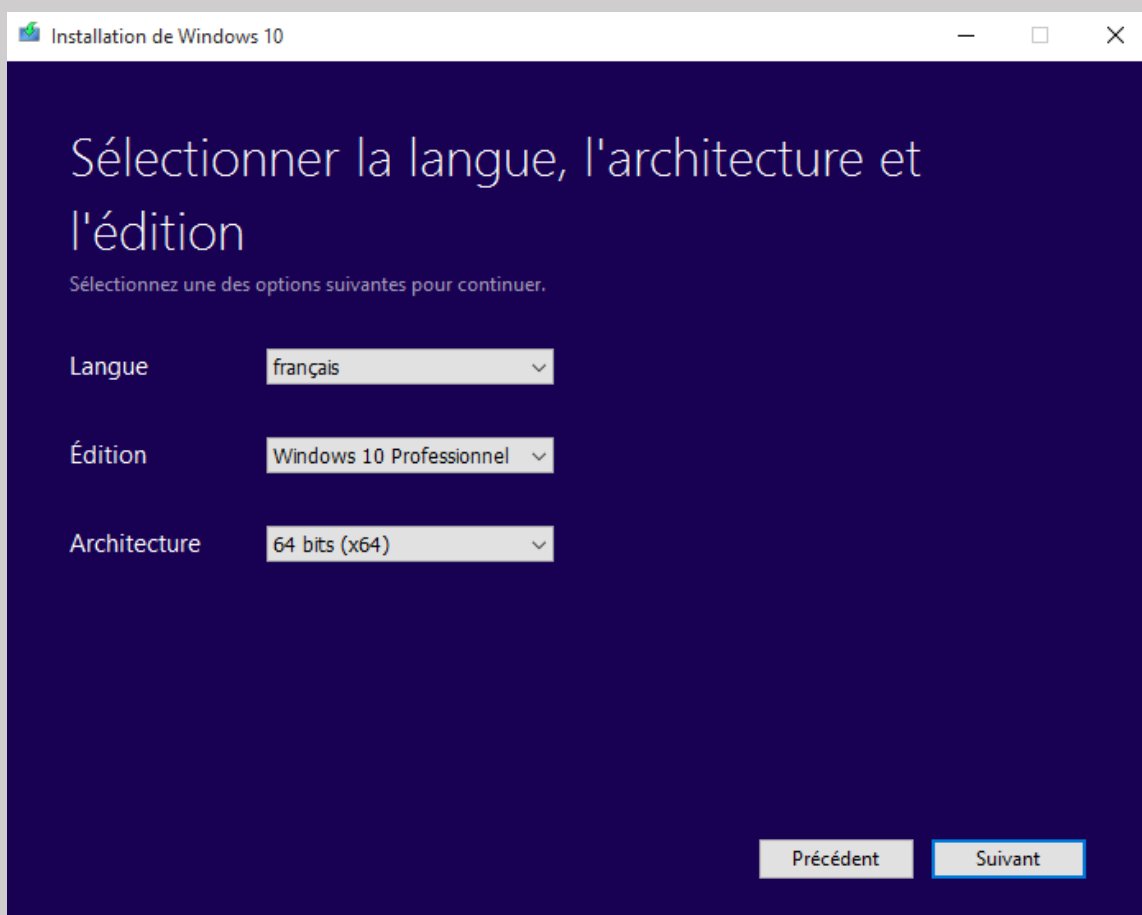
Installation de Windows 10

Sélectionner la langue, l'architecture et l'édition

Sélectionnez une des options suivantes pour continuer.

Langue français

Édition Windows 10 Professionnel

Architecture 64 bits (x64)

Précédent Suivant